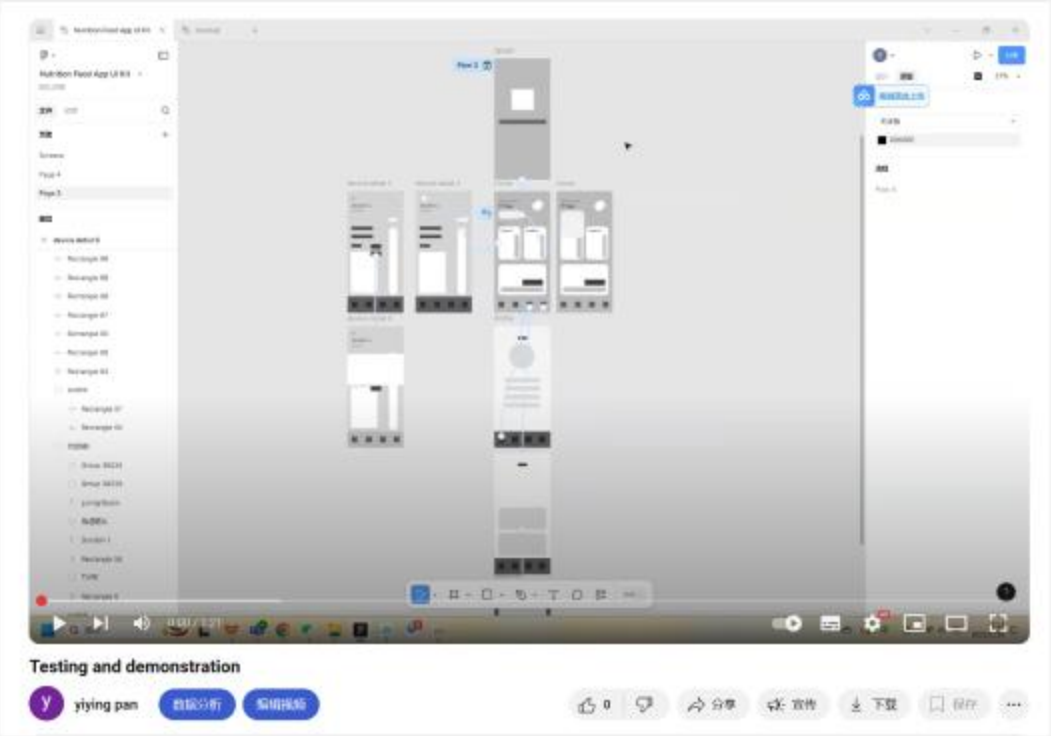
Nutrition Food App UI Kit

文件

Screens

Page 4

Page 5

Rectangle 66

Rectangle 65

Rectangle 68

Rectangle 67

Rectangle 63

Rectangle 62

Rectangle 61

Rectangle 57

Rectangle 64

Arrow 36239

Arrow 36238

Rectangle 56

Rectangle 4

Flow 3

Page 4

0:00 / 1:21

Testing and demonstration

y

yiying pan

数据分析

编辑视频

0

分享

宣传

下载

保存

...